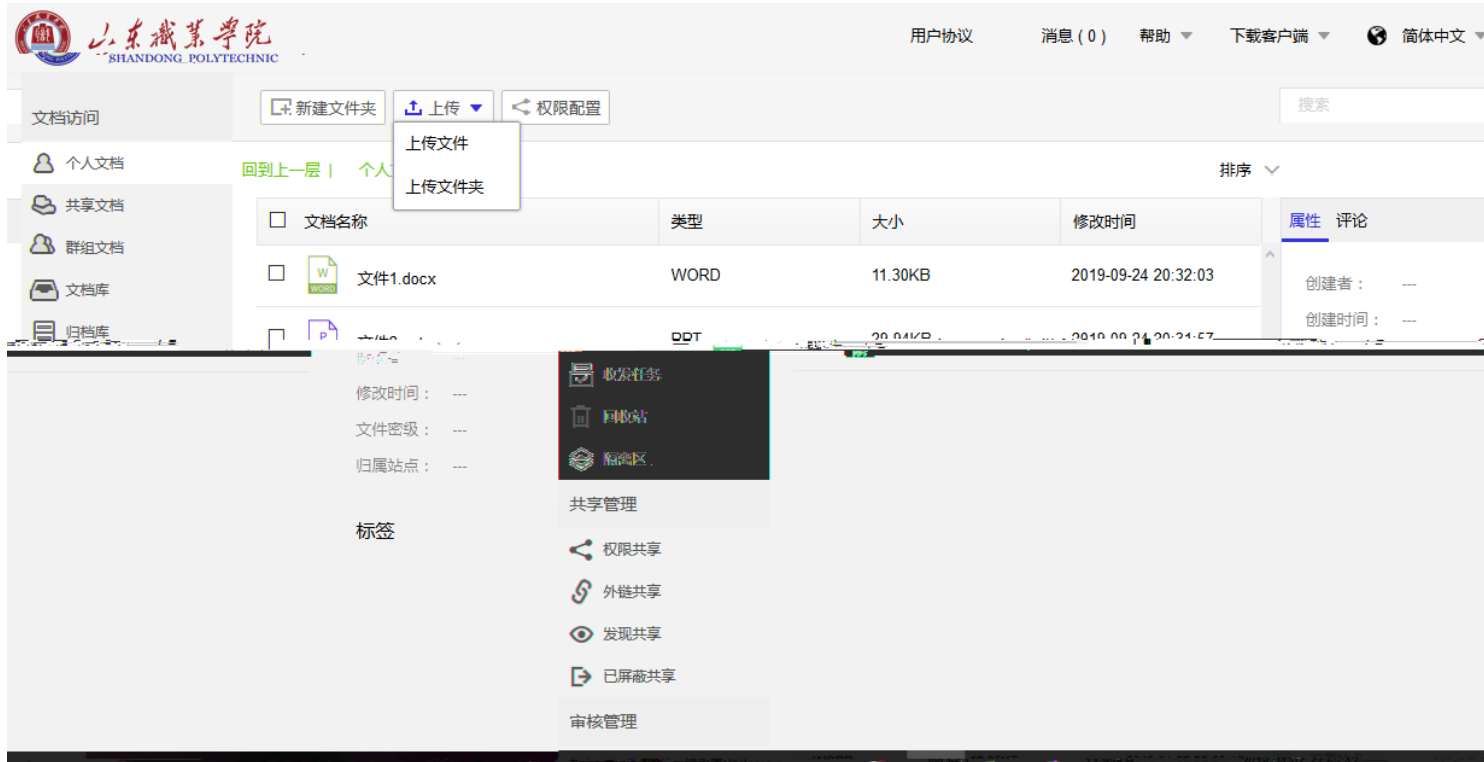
山东职業學院
SHANDONG POLYTECHNIC

用户协议 消息(0) 帮助 下载客户端 简体中文

文档访问
个人文档
共享文档
群组文档
文档库
归档库

新建文件夹 上传 权限配置
上传文件
上传文件夹

搜索

回到上一层 | 个人

排序

| 文档名称 | 类型 | 大小 | 修改时间 |
|---|---|---|---|
| 文件1.docx | WORD | 11.30KB | 2019-09-24 20:32:03 |
| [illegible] | PPT | 29.94KB | 2019-09-24 20:31:57 |

属性 评论
创建者： ---
创建时间： ---
修改时间： ---
文件密级： ---
归属站点： ---

标签

收发任务
回收站
隔离区
共享管理
权限共享
外链共享
发现共享
已屏蔽共享
审核管理